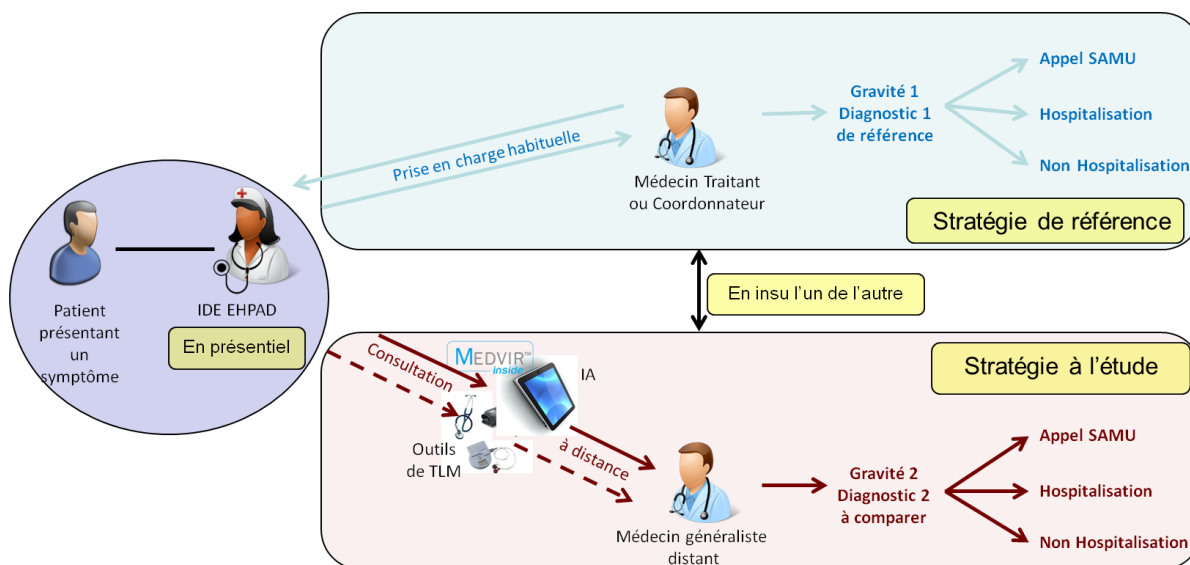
Prise en charge habituelle

Médecin Traitant ou Coordonnateur

Gravité 1
Diagnostic 1
de référence

Appel SAMU

Hospitalisation

Non Hospitalisation

Stratégie de référence

Patient présentant un symptôme

IDE EHPAD

En présentiel

En insu l'un de l'autre

Stratégie à l'étude

MEDVIR™ inside

IA

Consultation

à distance

Outils de TLM

Médecin généraliste distant

Gravité 2
Diagnostic 2
à comparer

Appel SAMU

Hospitalisation

Non Hospitalisation